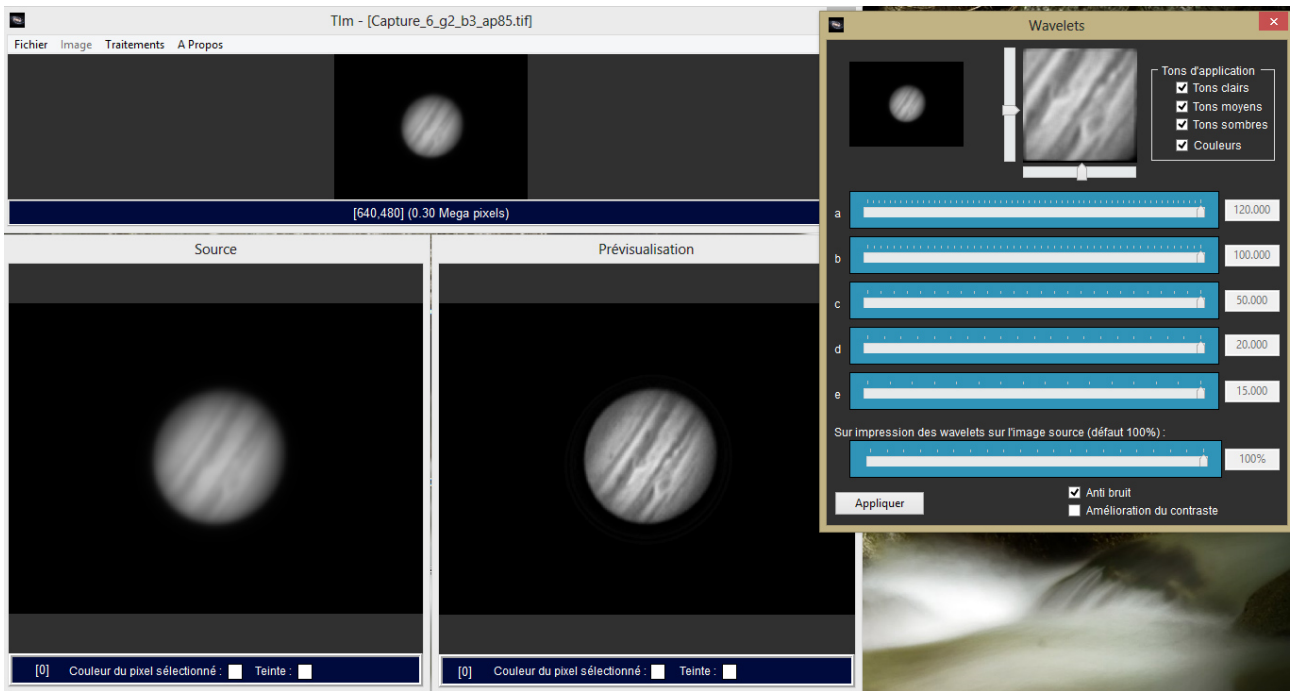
TIm - [Capture_6_g2_b3_ap85.tif]

Fichier Image Traitements A Propos

[640,480] (0.30 Mega pixels)

Source

Prévisualisation

[0] Couleur du pixel sélectionné : Teinte :

[0] Couleur du pixel sélectionné : Teinte :

Wavelets

Tons d'application
Tons clairs
Tons moyens
Tons sombres
Couleurs

a 120.000
b 100.000
c 50.000
d 20.000
e 15.000

Sur impression des wavelets sur l'image source (défaut 100%) :

100%

Appliquer

Anti bruit
Amélioration du contraste